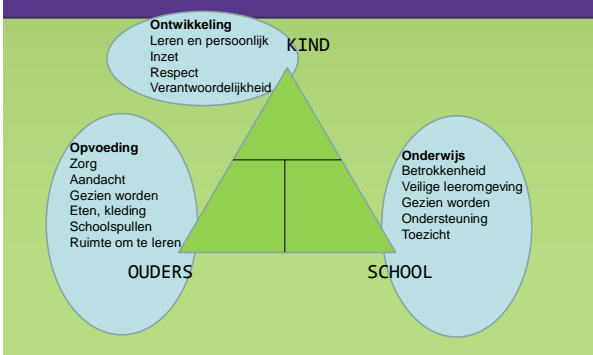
Ontwikkeling
Leren en persoonlijk
Inzet
Respect
Verantwoordelijkheid

KIND

Opvoeding
Zorg
Aandacht
Gezien worden
Eten, kleding
Schoolspullen
Ruimte om te leren

Onderwijs
Betrokkenheid
Veilige leeromgeving
Gezien worden
Ondersteuning
Toezicht

OUDERS

SCHOOL